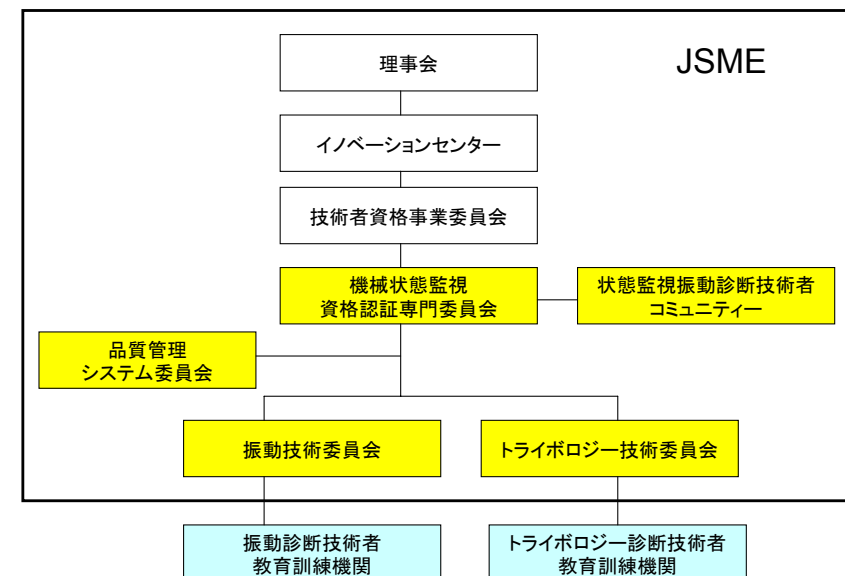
理事会

JSME

イノベーションセンター

技術者資格事業委員会

機械状態監視
資格認証専門委員会

状態監視振動診断技術者
コミュニティー

品質管理
システム委員会

振動技術委員会

トライボロジー技術委員会

振動診断技術者
教育訓練機関

トライボロジー診断技術者
教育訓練機関